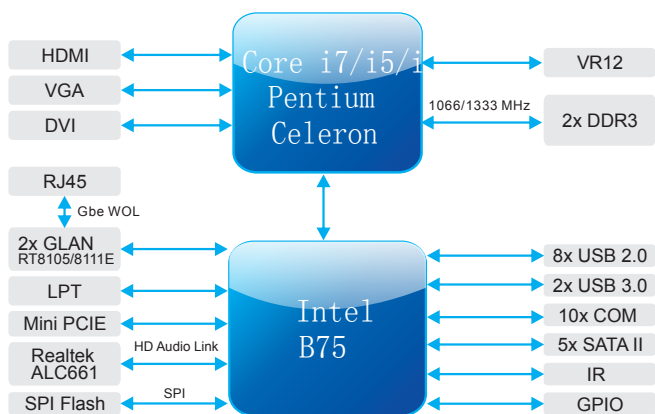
HDMI
VGA
DVI

Core i7/i5/i
Pentium
Celeron

VR12
1066/1333 MHz
2x DDR3

RJ45
Gbe WOL
2x GLAN
RT8105/8111E
LPT
Mini PCIE
HD Audio Link
Realtek
ALC661
SPI
SPI Flash

Intel
B75

8x USB 2.0
2x USB 3.0
10x COM
5x SATA II
IR
GPIO